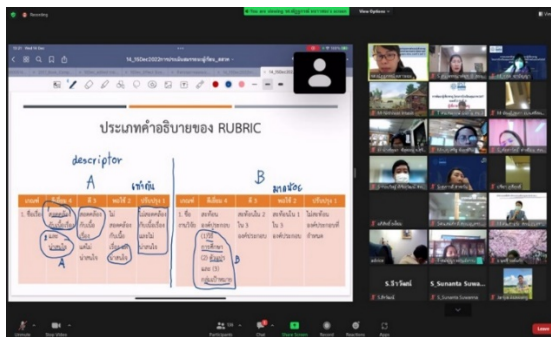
Recording

View Options

14_16Dec2022การประเมินผลการเรียนรู้ของ_ผศ.ด...

ประเภทคำอธิบายของ RUBRIC

descriptor

A

เท่ากัน

B

หลายข้อ

| เกณฑ์ | ดีเยี่ยม 4 | ดี 3 | พอใช้ 2 | ปรับปรุง 1 |
|---|---|---|---|---|
| 1. ชื่อเรื่อง | สอดคล้องกับเนื้อเรื่อง และน่าสนใจ | สอดคล้องกับเนื้อเรื่อง แต่ไม่น่าสนใจ | ไม่สอดคล้องกับเนื้อเรื่อง แต่น่าสนใจ | ไม่สอดคล้องกับเนื้อเรื่อง และไม่น่าสนใจ |

| เกณฑ์ | ดีเยี่ยม 4 | ดี 3 | พอใช้ 2 | ปรับปรุง 1 |
|---|---|---|---|---|
| 1. ชื่อการนำเสนอ | สะท้อนองค์ประกอบ (1) ปัญหา (2) ตัวแปร และ (3) กลุ่มเป้าหมาย | สะท้อนเพียง 2 ใน 3 องค์ประกอบ | สะท้อนเพียง 1 ใน 3 องค์ประกอบ | ไม่สะท้อนองค์ประกอบที่กำหนด |

A

S.รีวาโพธิ์

S_Sunanta Suwa...

Unmute

Stop Video

Participants

Chat

Share Screen

Record

Reactions

Apps

Leave